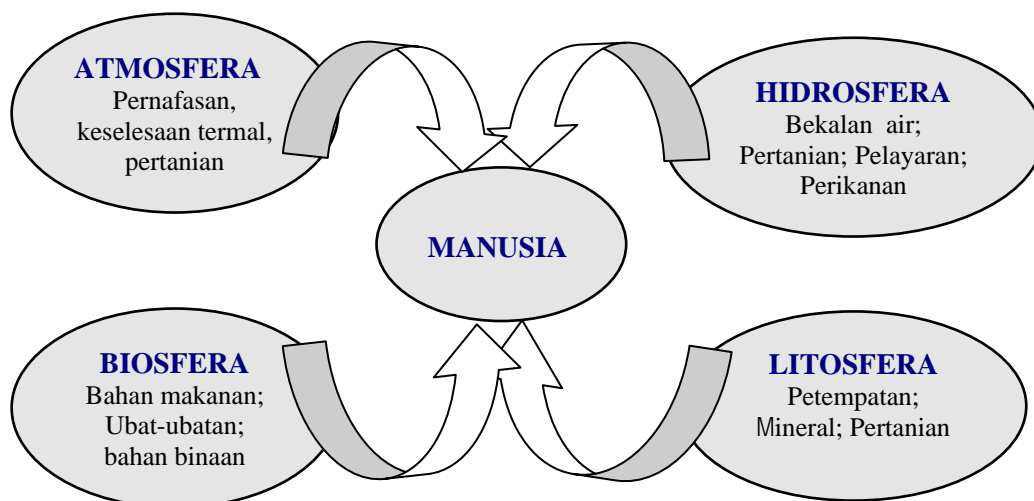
ATMOSFERA
Pernafasan, keselesaan termal, pertanian

HIDROSFERA
Bekalan air; Pertanian; Pelayaran; Perikanan

MANUSIA

BIOSFERA
Bahan makanan; Ubat-ubatan; bahan binaan

LITOSFERA
Petempatan; Mineral; Pertanian